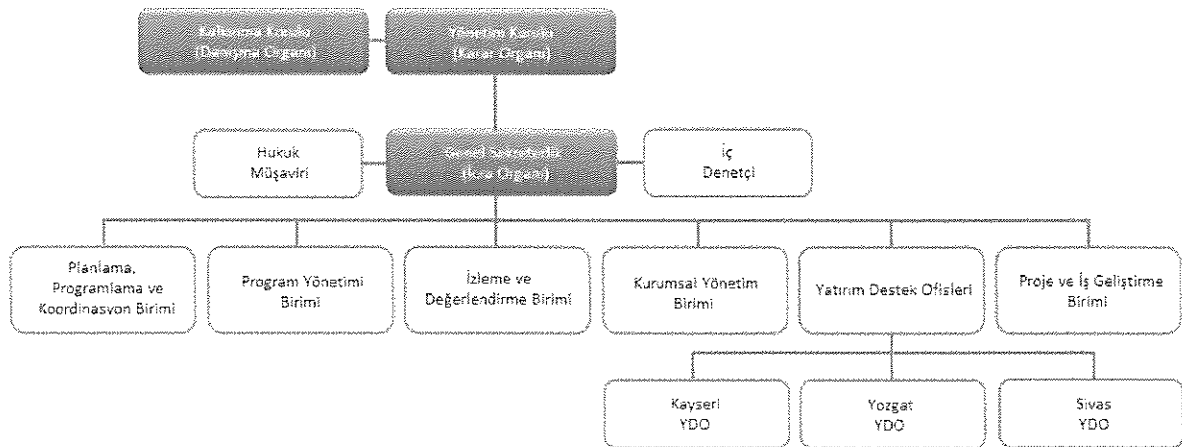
Kalkınma Kurulu
(Danışma Organı)

Yönetim Kurulu
(Karar Organı)

Hukuk
Müşaviri

Genel Sekreterlik
(İcra Organı)

İç
Denetçi

Planlama, Programlama ve Koordinasyon Birimi

Program Yönetimi Birimi

İzleme ve Değerlendirme Birimi

Kurumsal Yönetim Birimi

Yatırım Destek Ofisleri

Proje ve İş Geliştirme Birimi

Kayseri
YDO

Yozgat
YDO

Sivas
YDO